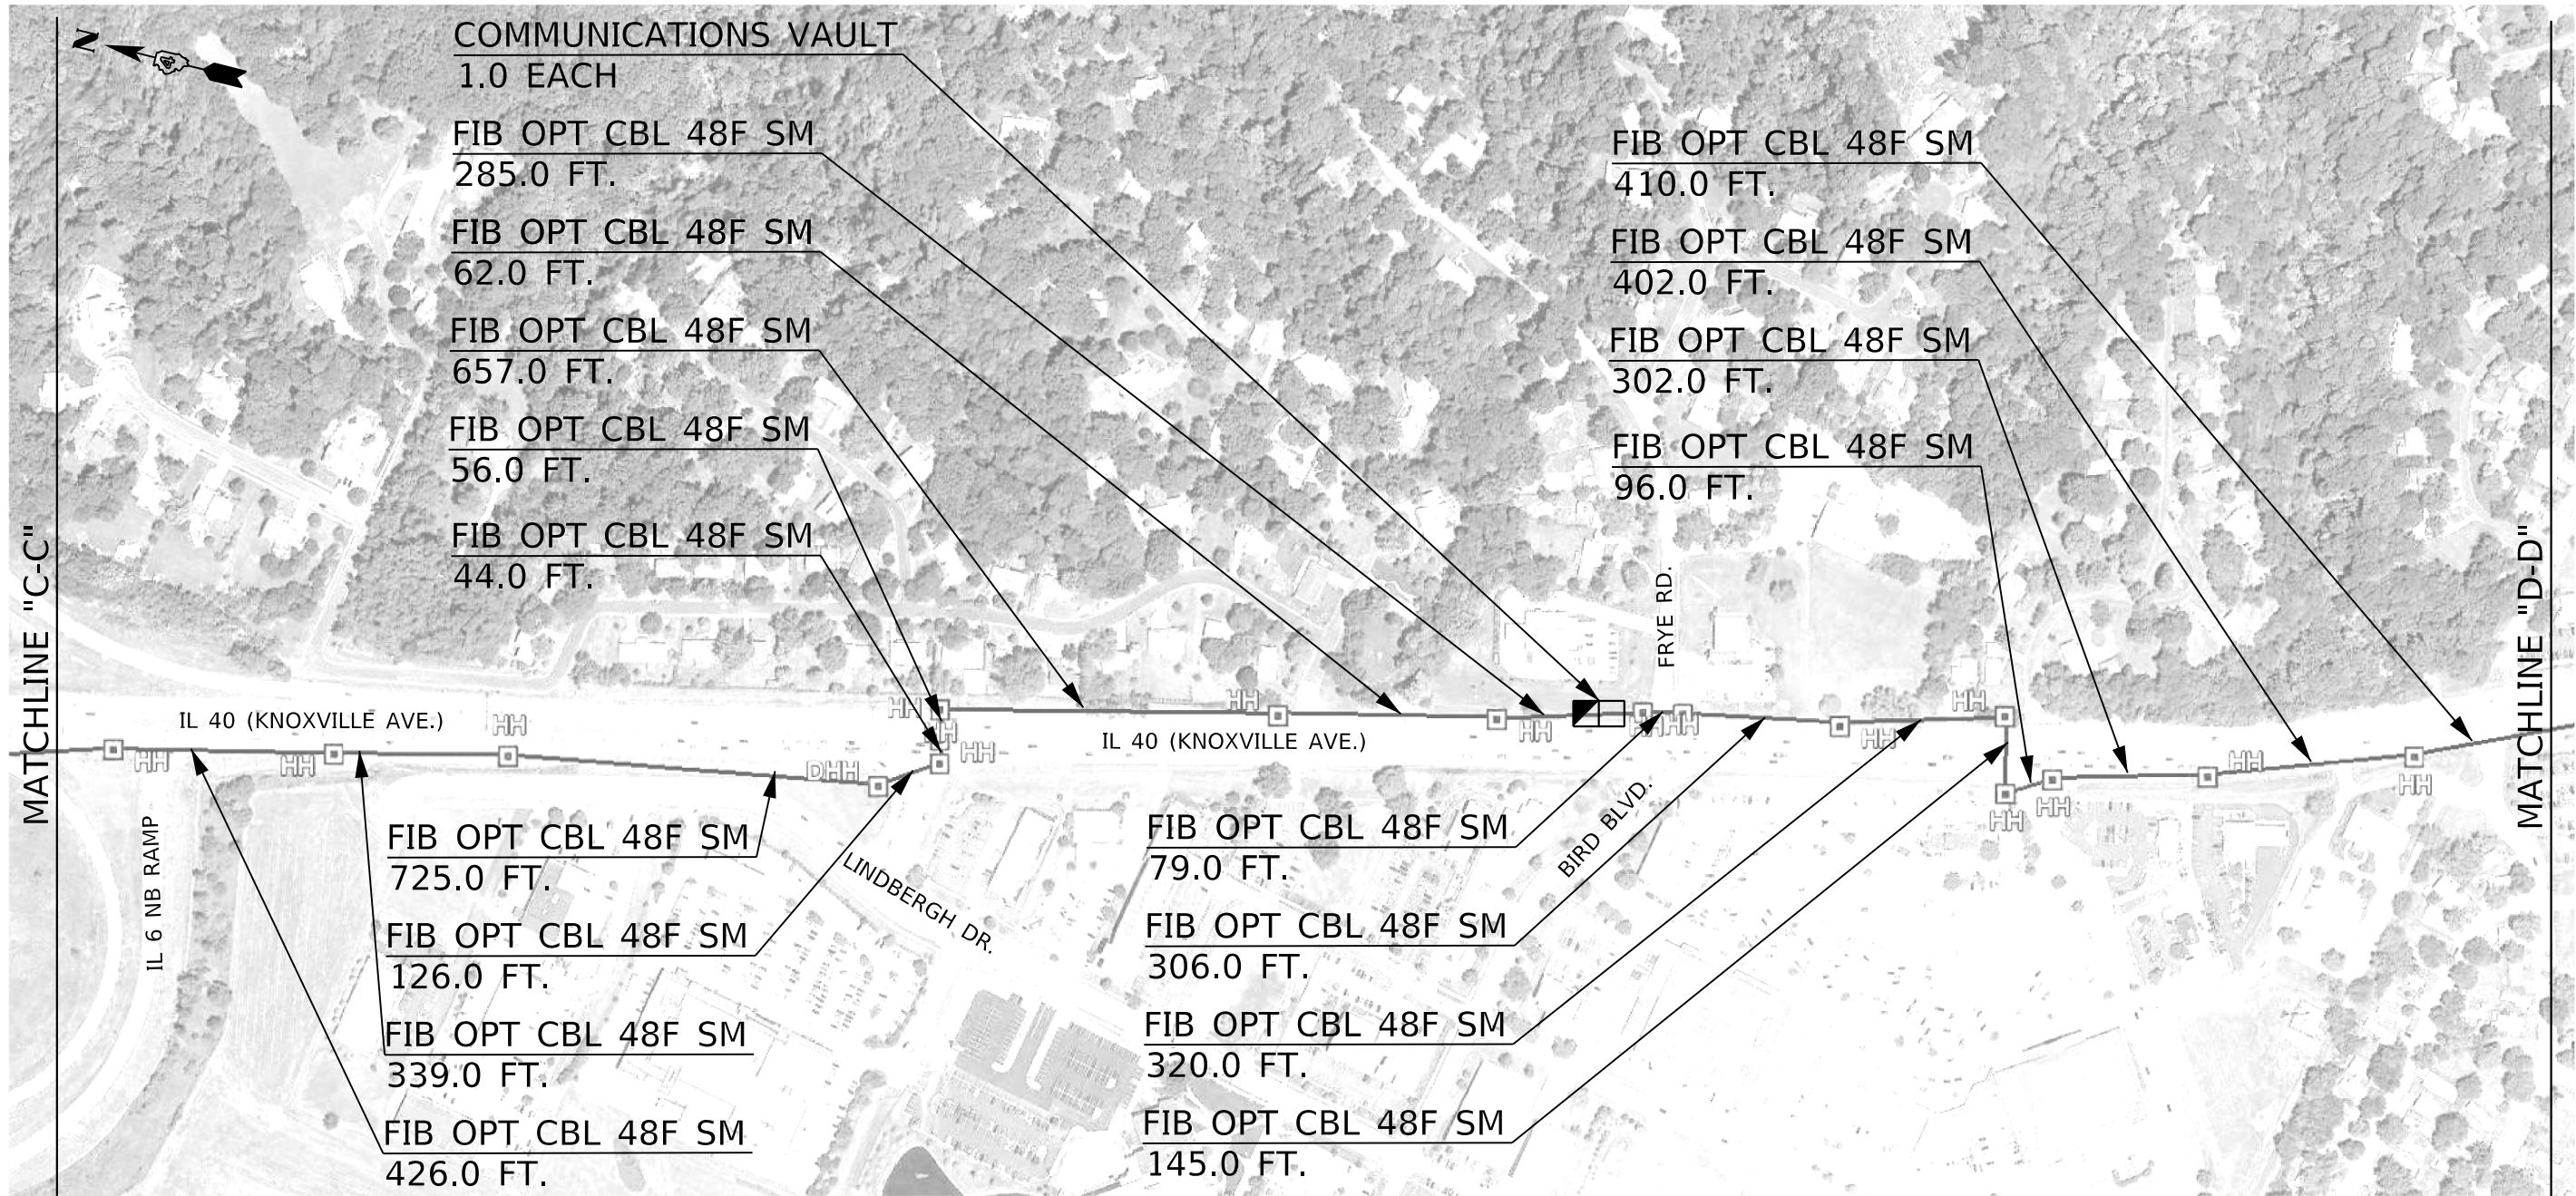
N

COMMUNICATIONS VAULT
1.0 EACH

FIB OPT CBL 48F SM
285.0 FT.

FIB OPT CBL 48F SM
62.0 FT.

FIB OPT CBL 48F SM
657.0 FT.

FIB OPT CBL 48F SM
56.0 FT.

FIB OPT CBL 48F SM
44.0 FT.

FIB OPT CBL 48F SM
410.0 FT.

FIB OPT CBL 48F SM
402.0 FT.

FIB OPT CBL 48F SM
302.0 FT.

FIB OPT CBL 48F SM
96.0 FT.

MATCHLINE "C-C"

MATCHLINE "D-D"

FRYE RD.

IL 40 (KNOXVILLE AVE.)

HH HH HH HH HH DHH HH HH HH HH HH HH HH HH HH HH HH

IL 40 (KNOXVILLE AVE.)

IL 6 NB RAMP

LINDBERGH DR.

BIRD BLVD.

FIB OPT CBL 48F SM
725.0 FT.

FIB OPT CBL 48F SM
126.0 FT.

FIB OPT CBL 48F SM
339.0 FT.

FIB OPT CBL 48F SM
426.0 FT.

FIB OPT CBL 48F SM
79.0 FT.

FIB OPT CBL 48F SM
306.0 FT.

FIB OPT CBL 48F SM
320.0 FT.

FIB OPT CBL 48F SM
145.0 FT.